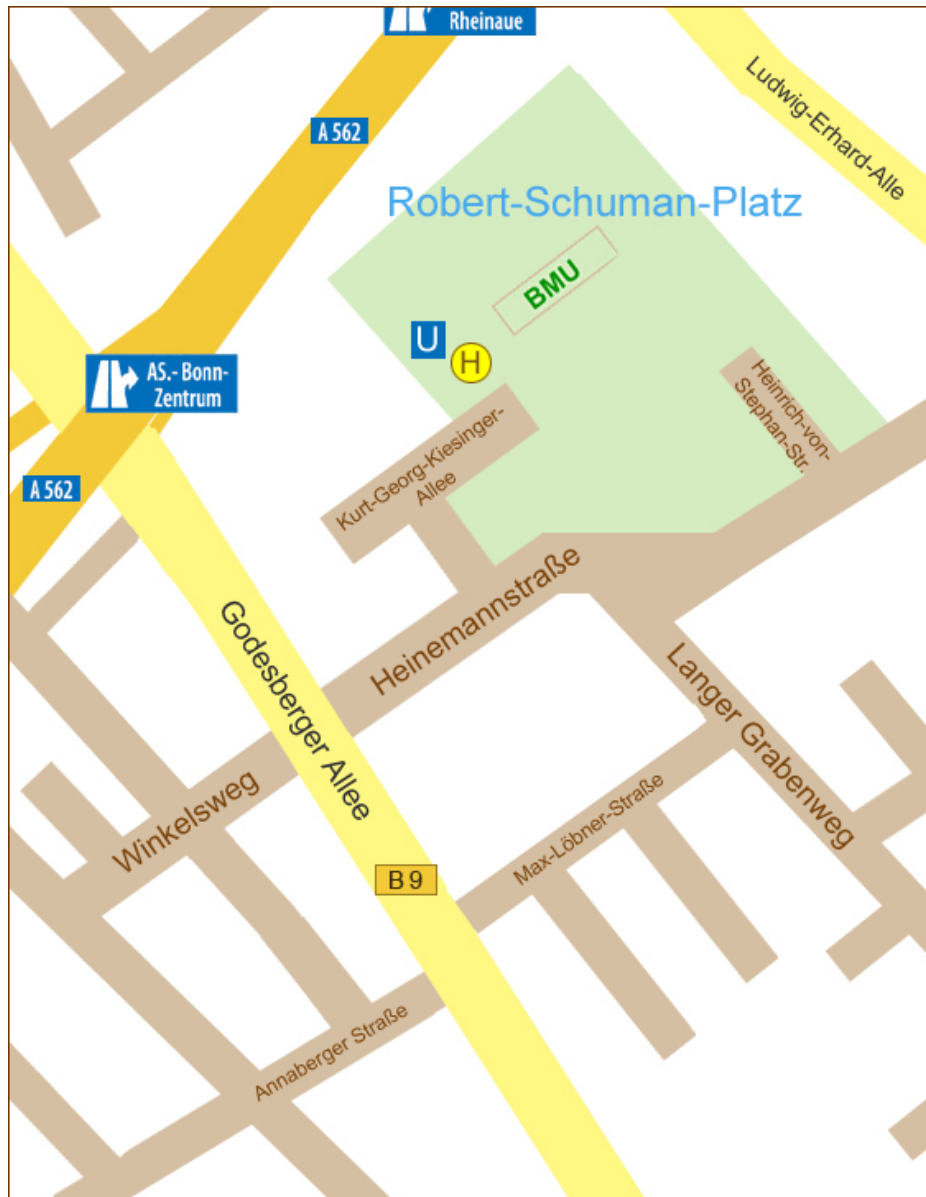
Rheinaue

A 562

Ludwig-Erhard-Alle

Robert-Schuman-Platz

BMU

U

H

AS.-Bonn-Zentrum

A 562

Heinrich-von-Stephan-Str.

Kurt-Georg-Kiesinger-Allee

Heinemannstraße

Godesberger Allee

Langer Grabenweg

Winkelsweg

Max-Löbner-Straße

B 9

Annaberger Straße